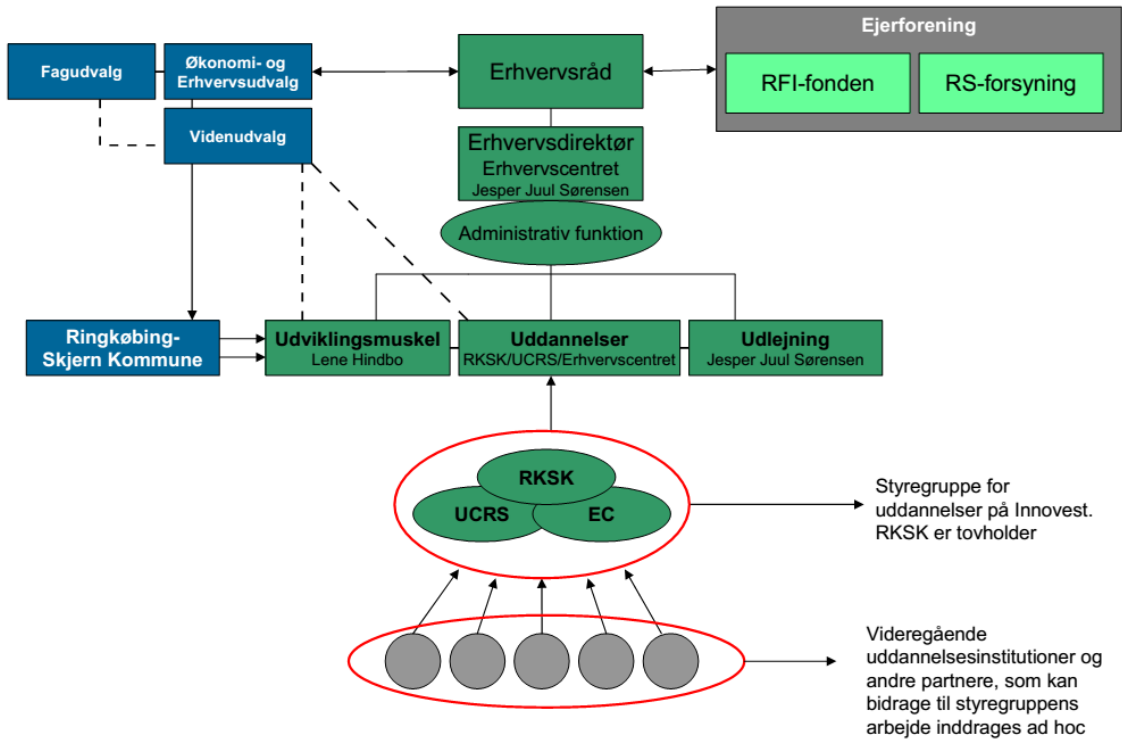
Ejerforening

RFI-fonden

RS-forsyning

Fagudvalg

Økonomi- og Erhvervsudvalg

Erhvervsråd

Videnudvalg

Erhvervsdirektør
Erhvervscentret
Jesper Juul Sørensen

Administrativ funktion

Ringkøbing-Skjern Kommune

Udviklingsmuskel
Lene Hindbo

Uddannelser
RKSK/UCRS/Erhvervscentret

Udlejning
Jesper Juul Sørensen

RKSK

UCRS

EC

Styregruppe for uddannelser på Innovest. RKSK er tovholder

Videregående uddannelsesinstitutioner og andre partnere, som kan bidrage til styregruppens arbejde inddrages ad hoc